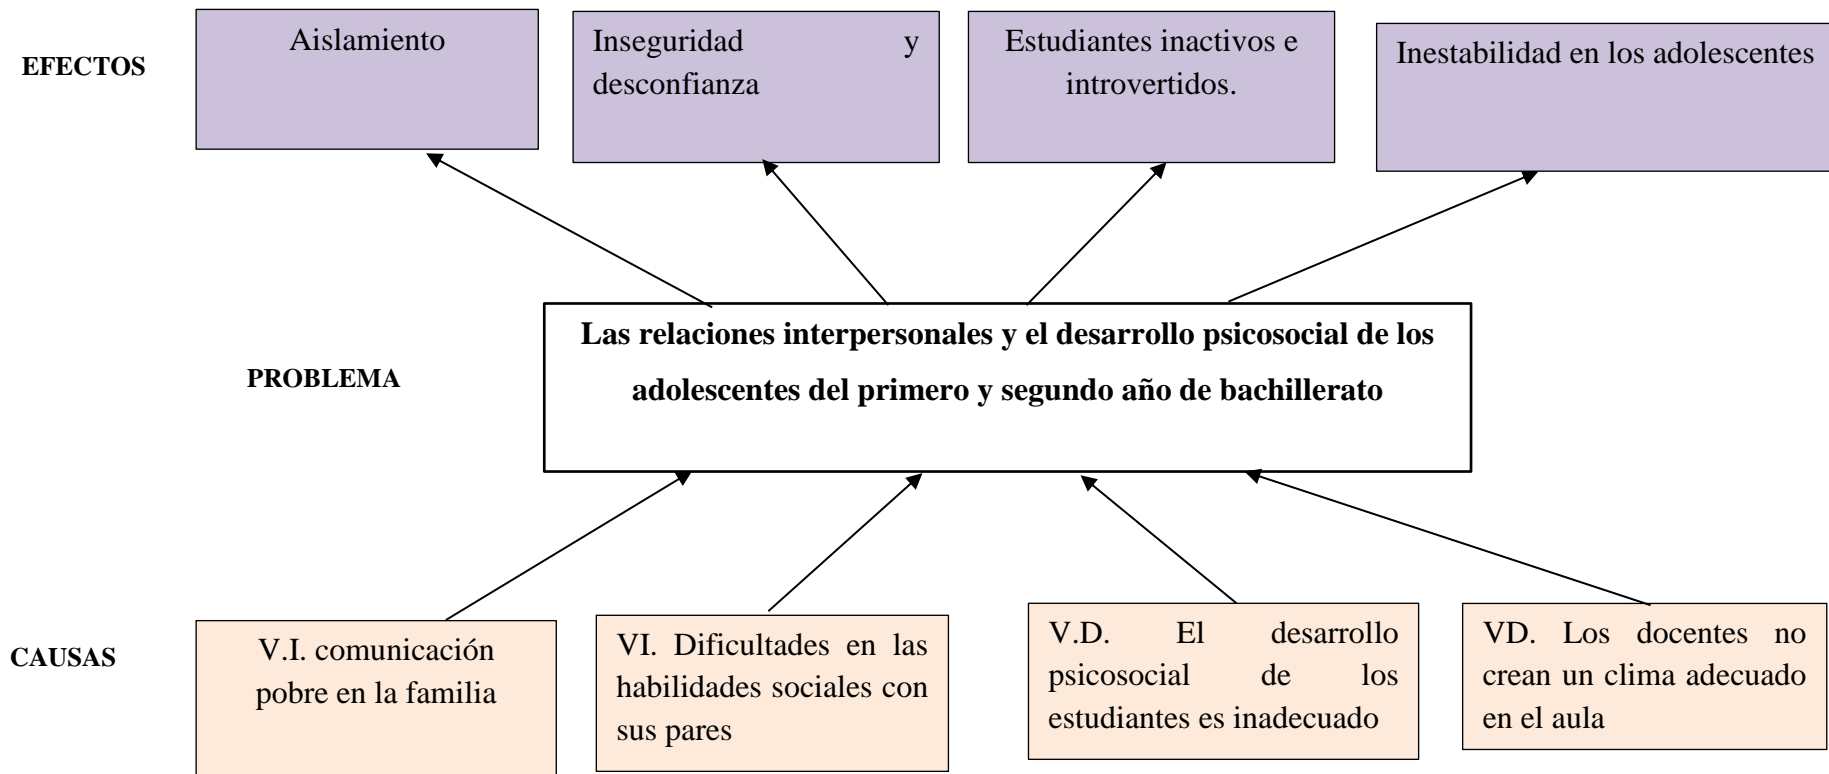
EFECTOS

Aislamiento

Inseguridad y desconfianza

Estudiantes inactivos e introvertidos.

Inestabilidad en los adolescentes

PROBLEMA

Las relaciones interpersonales y el desarrollo psicosocial de los adolescentes del primero y segundo año de bachillerato

CAUSAS

V.I. comunicación pobre en la familia

VI. Dificultades en las habilidades sociales con sus pares

V.D. El desarrollo psicosocial de los estudiantes es inadecuado

VD. Los docentes no crean un clima adecuado en el aula